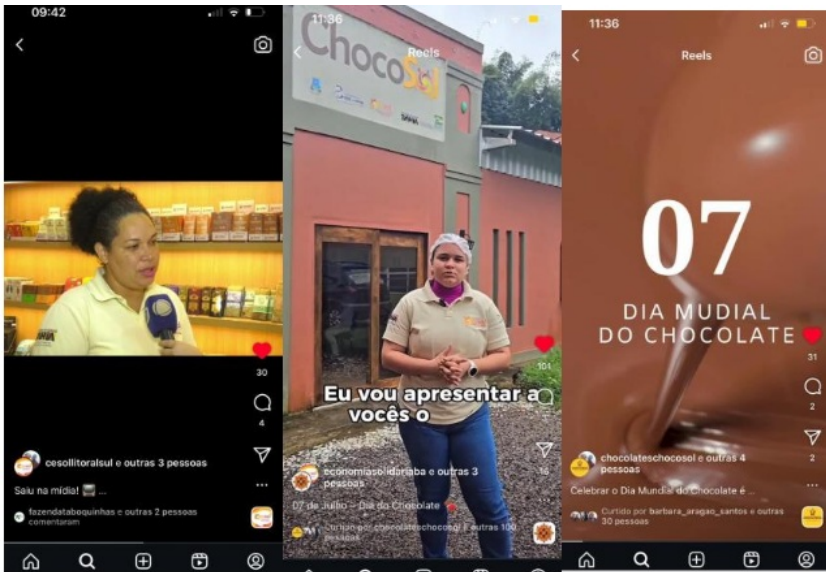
09:42

30

4

cesollitoralsul e outras 3 pessoas

Saiu na mídia! ...

fazendatabequinhas e outras 2 pessoas comentaram

11:36

Reels

ChocoSol

Eu vou apresentar a vocês o

101

economiasolidariaba e outras 3 pessoas

07 de Julho – Dia do Chocolate

Curtido por chocolateschocosol e outras 100 pessoas

11:36

Reels

07

DIA MUDIAL DO CHOCOLATE

31

2

2

chocolateschocosol e outras 4 pessoas

Celebrar o Dia Mundial do Chocolate é ...

Curtido por barbara_aragao_santos e outras 30 pessoas